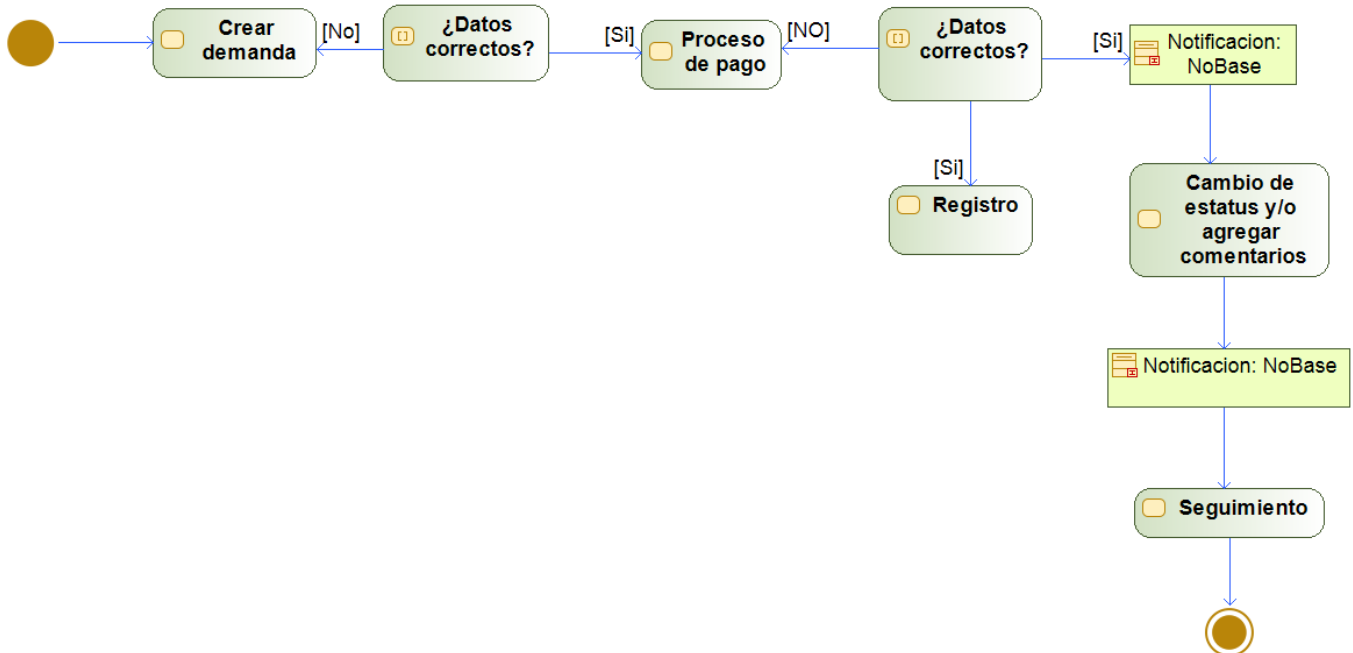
Crear demanda

[No]

¿Datos correctos?

[Si]

Proceso de pago

[NO]

¿Datos correctos?

[Si]

Notificacion: NoBase

[Si]

Registro

Cambio de estatus y/o agregar comentarios

Notificacion: NoBase

Seguimiento